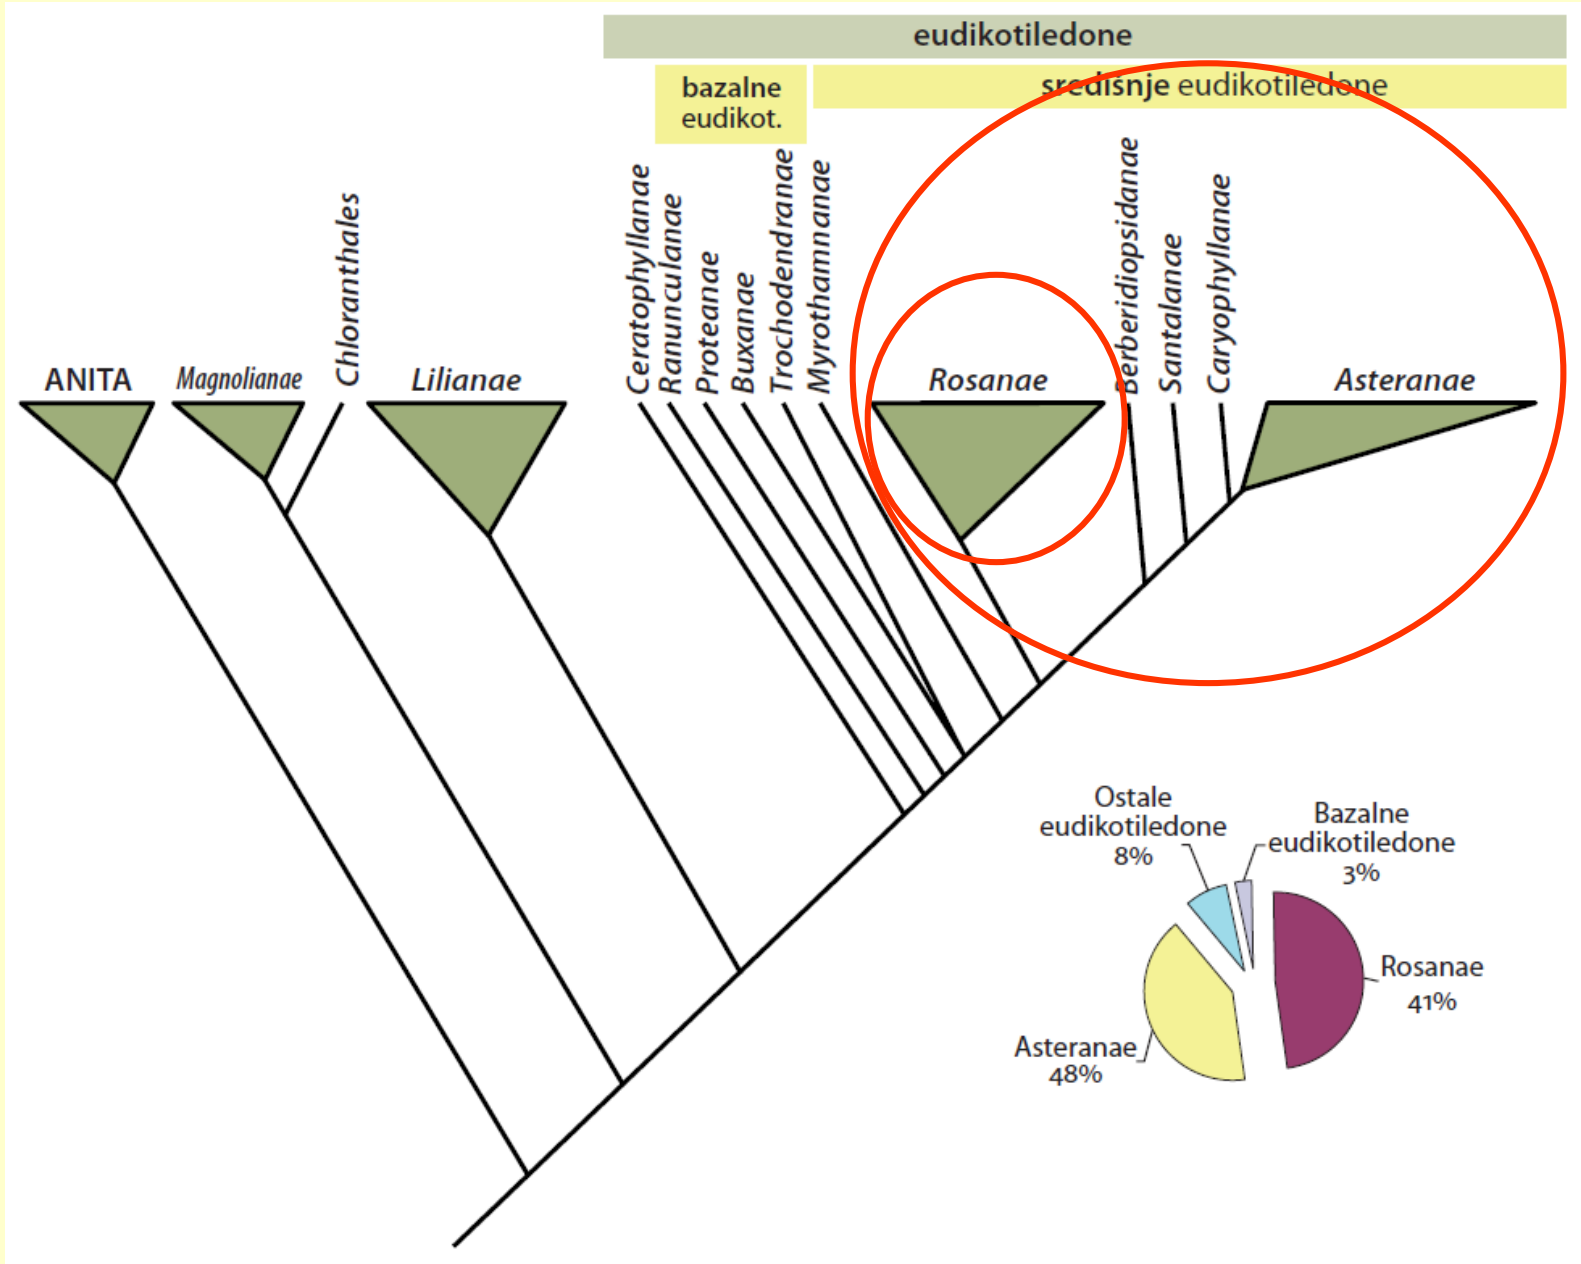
eudikotiledone

bazalne eudikot.

središnje eudikotiledone

ANITA

Magnolianae

Chloranthales

Lilianae

Ceratophyllanae

Ranunculanae

Proteanae

Buxanae

Trochodendranae

Myrothamnanae

Rosanae

Berberidiopsidanae

Santalanae

Caryophyllanae

Asteranae

Ostale eudikotiledone 8%

Bazalne eudikotiledone 3%

Rosanae 41%

Asteranae 48%